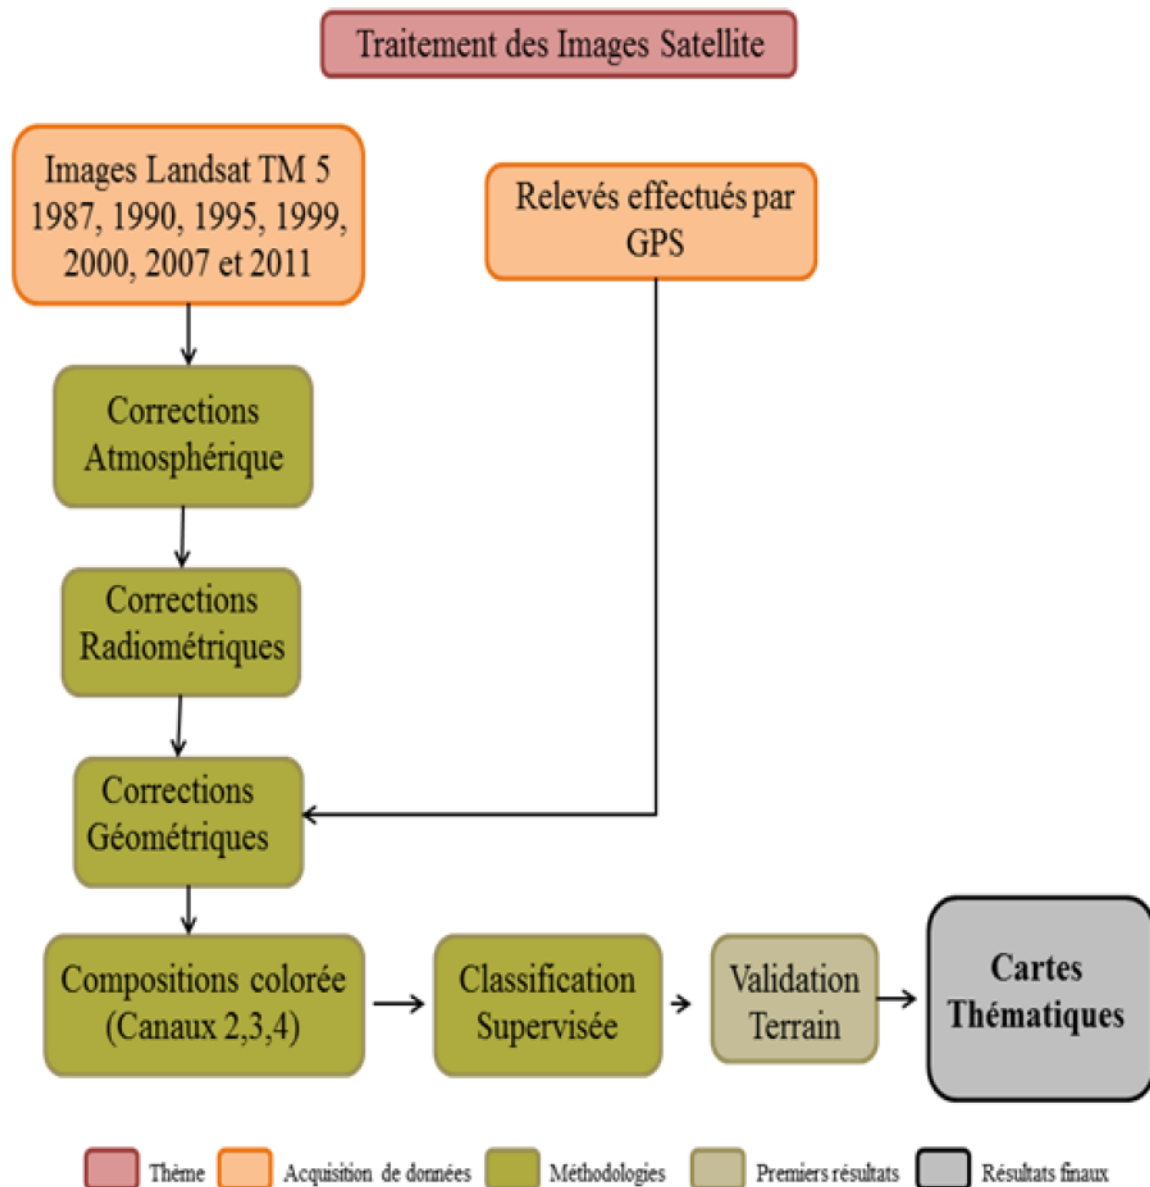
Traitement des Images Satellite

Images Landsat TM 5 1987, 1990, 1995, 1999, 2000, 2007 et 2011

Relevés effectués par GPS

Corrections Atmosphérique

Corrections Radiométriques

Corrections Géométriques

Compositions colorée (Canaux 2,3,4)

Classification Supervisée

Validation Terrain

Cartes Thématiques

Thème

Acquisition de données

Méthodologies

Premiers résultats

Résultats finaux